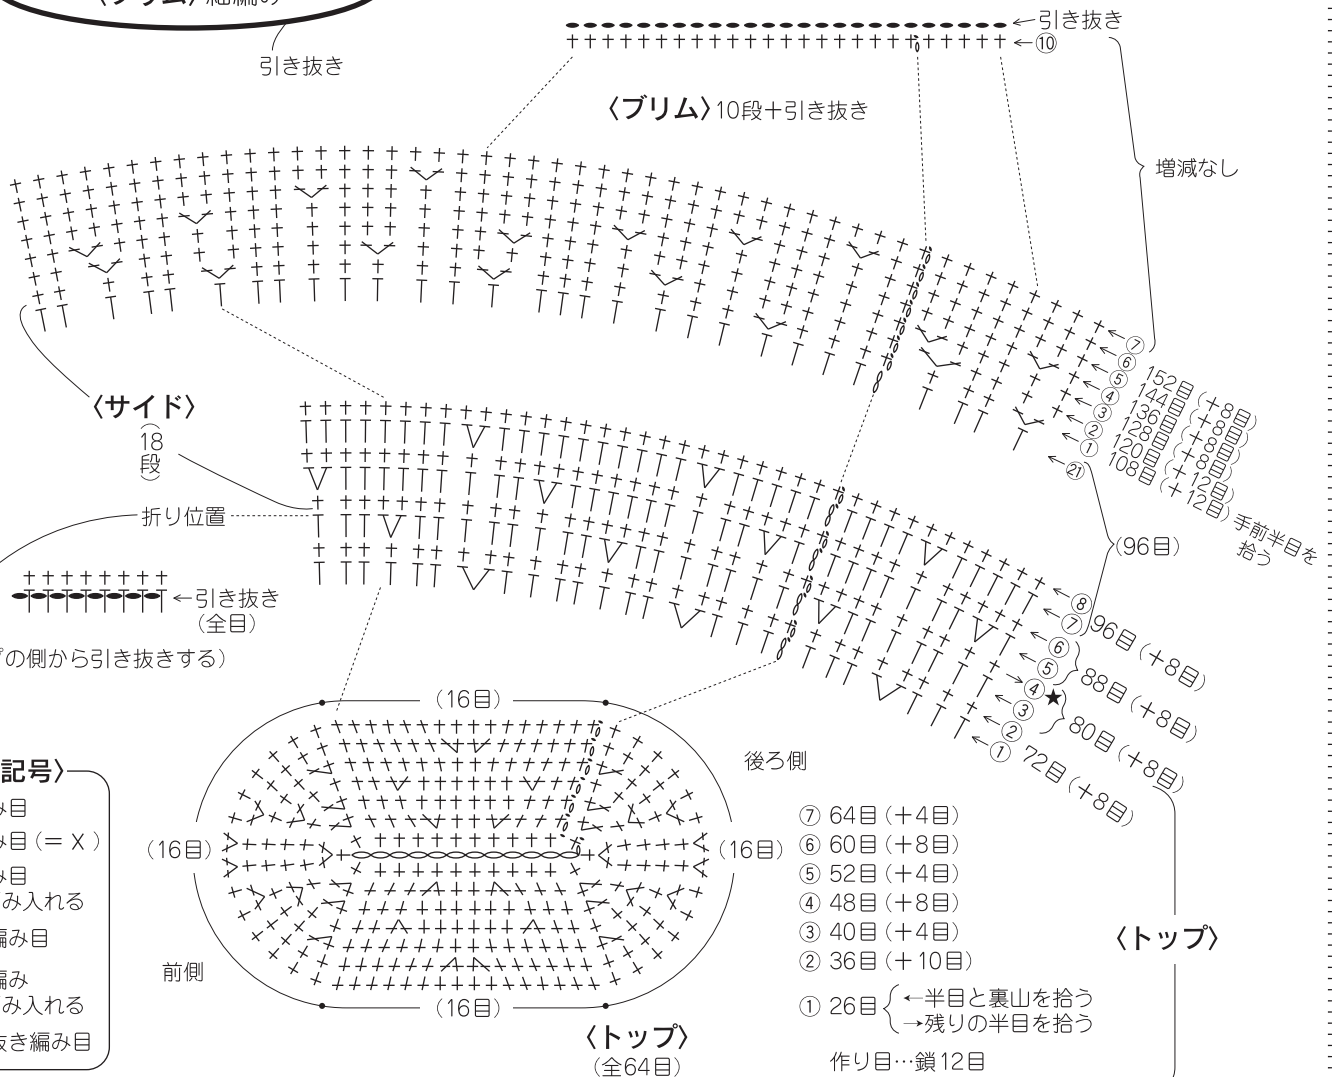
〈ブリム〉細編み

引き抜き

←引き抜き
←⑩

〈ブリム〉10段＋引き抜き

増減なし

⑦
⑥
⑤
④
③
②
①
㉑

152目（＋8目）
144目（＋8目）
136目（＋8目）
128目（＋8目）
120目（＋12目）
108目（＋12目）

手前半目を拾う

〈サイド〉
（18段）

折り位置

←引き抜き（全目）

プの側から引き抜きする）

(96目)

⑧
⑦
⑥
⑤
④
③
②
①

96目（＋8目）
88目（＋8目）
80目（＋8目）
72目（＋8目）

★

記号〉
み目
み目（＝Ｘ）
み目
み入れる
編み目
編み
み入れる
抜き編み目

（16目）
（16目）
（16目）
（16目）

後ろ側
前側

⑦ 64目（＋4目）
⑥ 60目（＋8目）
⑤ 52目（＋4目）
④ 48目（＋8目）
③ 40目（＋4目）
② 36目（＋10目）
① 26目 {←半目と裏山を拾う →残りの半目を拾う

〈トップ〉
（全64目）

作り目…鎖12目

〈トップ〉